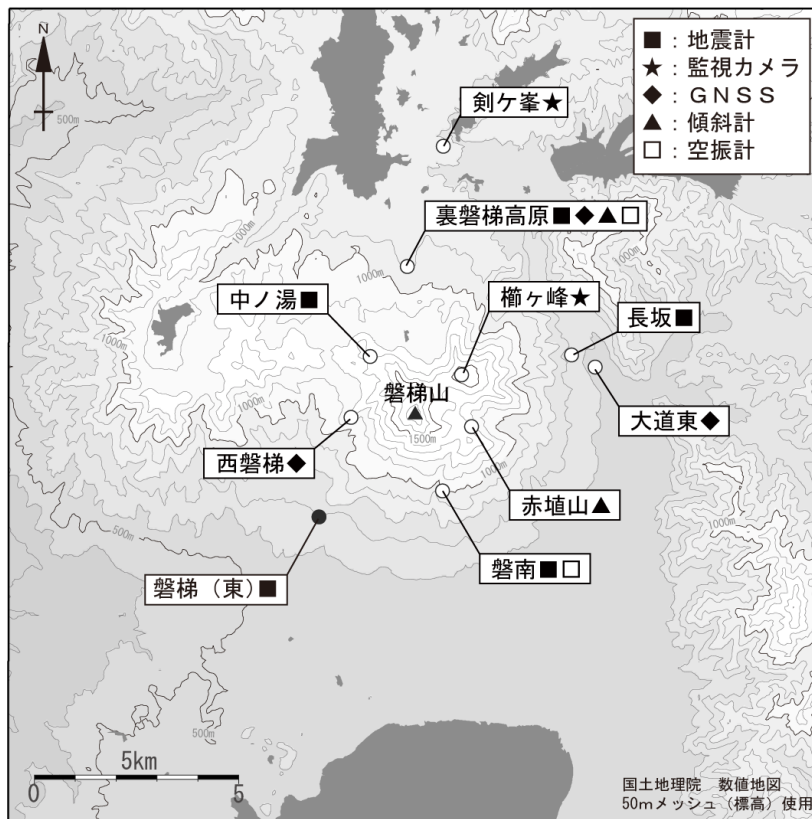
N
500m

■：地震計
★：監視カメラ
◆：ＧＮＳＳ
▲：傾斜計
□：空振計

剣ケ峯★

裏磐梯高原■◆▲□

1000m

1000m

1000m

中ノ湯■

櫛ヶ峰★

長坂■

1000m

磐梯山

1500m

大道東◆

西磐梯◆

赤埴山▲

1000m

500m

磐南■□

磐梯（東）■

500m

5km
0
5

国土地理院　数値地図
50mメッシュ（標高）使用